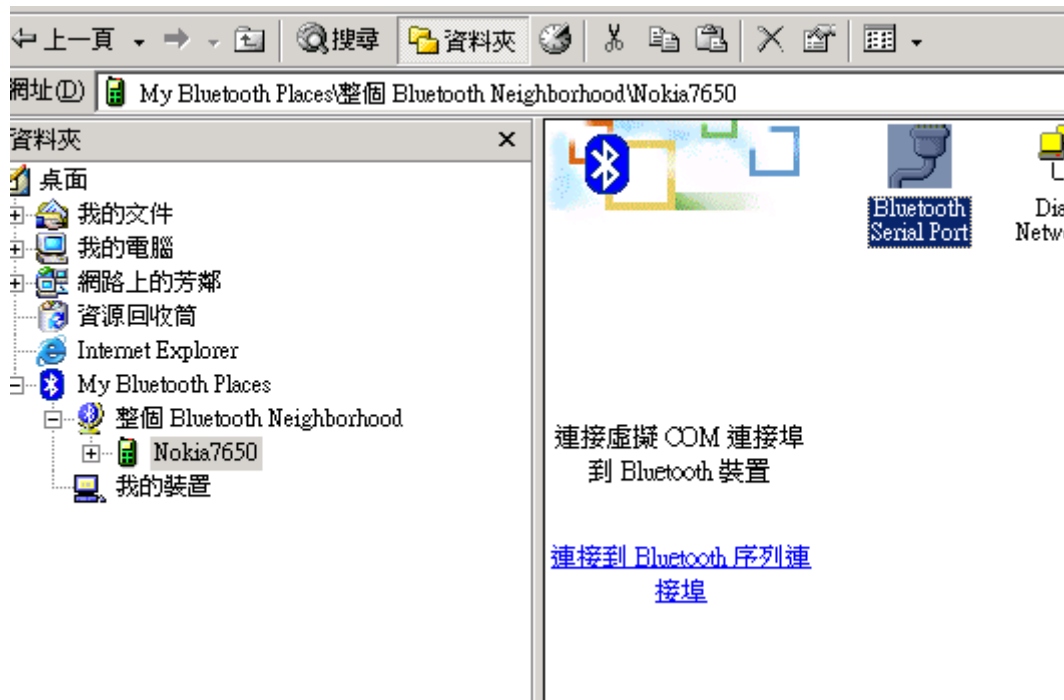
上一頁 搜尋 資料夾

網址(D) My Bluetooth Places\整個 Bluetooth Neighborhood\Nokia7650

資料夾 ×

桌面
我的文件
我的電腦
網路上的芳鄰
資源回收筒
Internet Explorer
My Bluetooth Places
整個 Bluetooth Neighborhood
Nokia7650
我的裝置

Bluetooth Serial Port

Dia Netw

連接虛擬 COM 連接埠到 Bluetooth 裝置

連接到 Bluetooth 序列連接埠